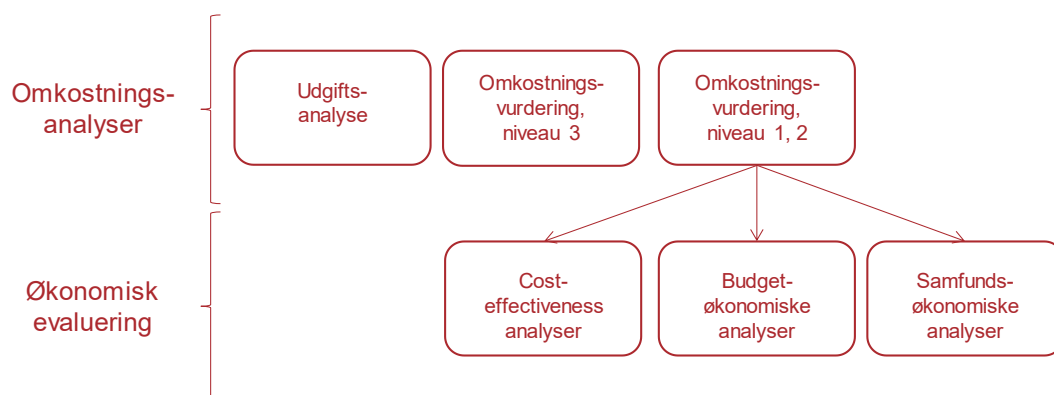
Omkostnings-analyser

Udgifts-analyse

Omkostnings-vurdering, niveau 3

Omkostnings-vurdering, niveau 1, 2

Økonomisk evaluering

Cost-effectiveness analyser

Budget-økonomiske analyser

Samfunds-økonomiske analyser